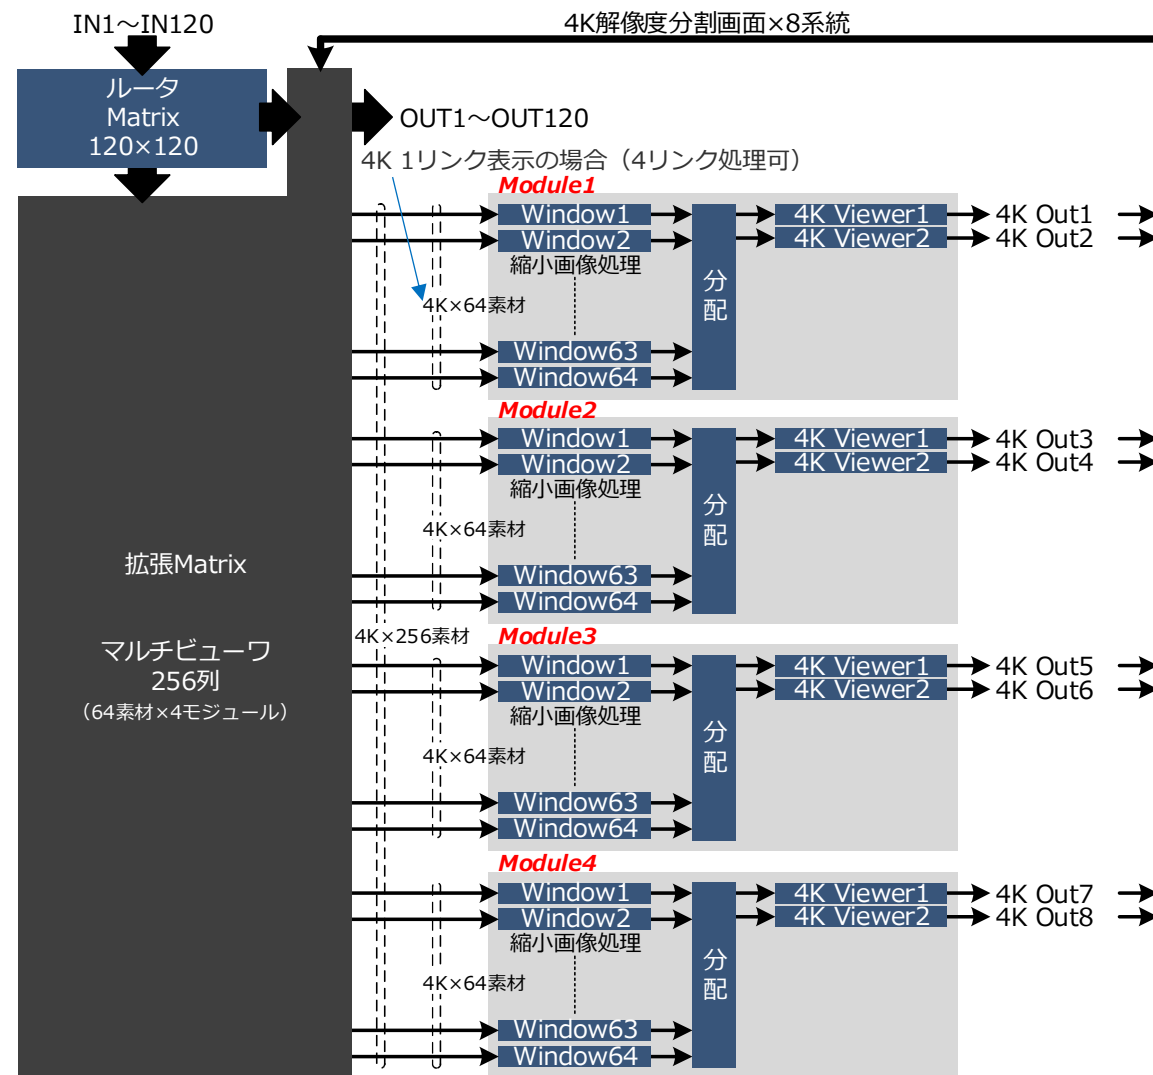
IN1～IN120

4K解像度分割画面×8系統

ルータ
Matrix
120×120

OUT1～OUT120

4K 1リンク表示の場合（4リンク処理可）

Module1
Window1
Window2
縮小画像処理
4K×64素材
Window63
Window64
分配
4K Viewer1
4K Viewer2
4K Out1
4K Out2

Module2
Window1
Window2
縮小画像処理
4K×64素材
Window63
Window64
分配
4K Viewer1
4K Viewer2
4K Out3
4K Out4

拡張Matrix

マルチビューワ
256列
（64素材×4モジュール）

4K×256素材

Module3
Window1
Window2
縮小画像処理
4K×64素材
Window63
Window64
分配
4K Viewer1
4K Viewer2
4K Out5
4K Out6

Module4
Window1
Window2
縮小画像処理
4K×64素材
Window63
Window64
分配
4K Viewer1
4K Viewer2
4K Out7
4K Out8